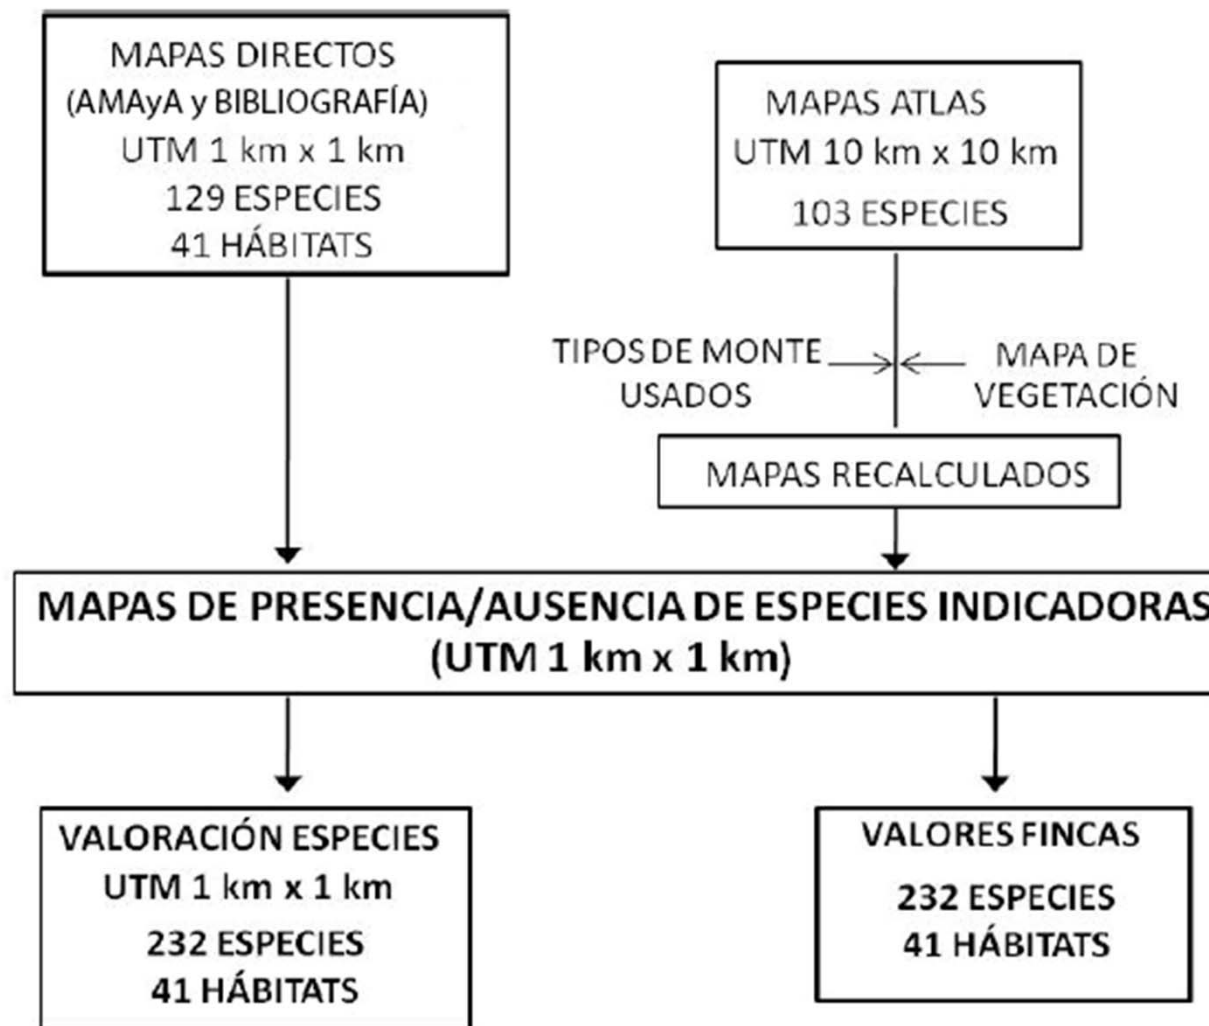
MAPAS DIRECTOS
(AMAyA y BIBLIOGRAFÍA)
UTM 1 km x 1 km
129 ESPECIES
41 HÁBITATS

MAPAS ATLAS
UTM 10 km x 10 km
103 ESPECIES

TIPOS DE MONTE USADOS

MAPA DE VEGETACIÓN

MAPAS RECALCULADOS

MAPAS DE PRESENCIA/AUSENCIA DE ESPECIES INDICADORAS
(UTM 1 km x 1 km)

VALORACIÓN ESPECIES
UTM 1 km x 1 km
232 ESPECIES
41 HÁBITATS

VALORES FINCAS
232 ESPECIES
41 HÁBITATS